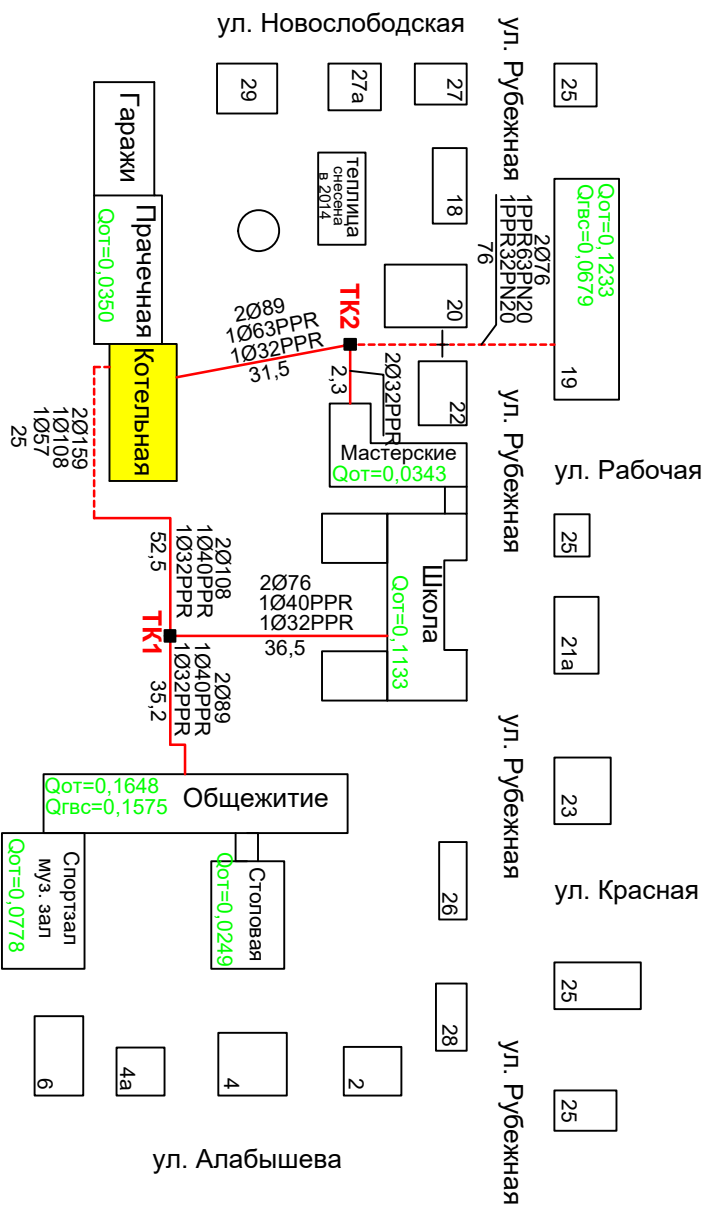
ул. Новослободская

29

27а

27

ул. Рубежная

25

Гаражи

теплица снесена в 2014

18

2Ø76
1PPR63PN20
1PPR32PN20
76

Qот=0,1233
Qгвс=0,0679

Прачечная
Qот=0,0350

ТК2

2Ø89
1Ø63PPR
1Ø32PPR
31,5

20

2,3

2Ø32PPR

22

19

Котельная

2Ø159
1Ø108
1Ø57
25

Мастерские
Qот=0,0343

ул. Рубежная

ул. Рабочая

52,5

2Ø108
1Ø40PPR
1Ø32PPR

2Ø76
1Ø40PPR
1Ø32PPR
36,5

Школа
Qот=0,1133

25

21а

ТК1

35,2

2Ø89
1Ø40PPR
1Ø32PPR

ул. Рубежная

Qот=0,1648
Qгвс=0,1575
Общежитие

23

Спортзал муз. зал
Qот=0,0778

Столовая
Qот=0,0249

26

ул. Красная

25

28

6

4а

4

2

ул. Рубежная

25

ул. Алабышева